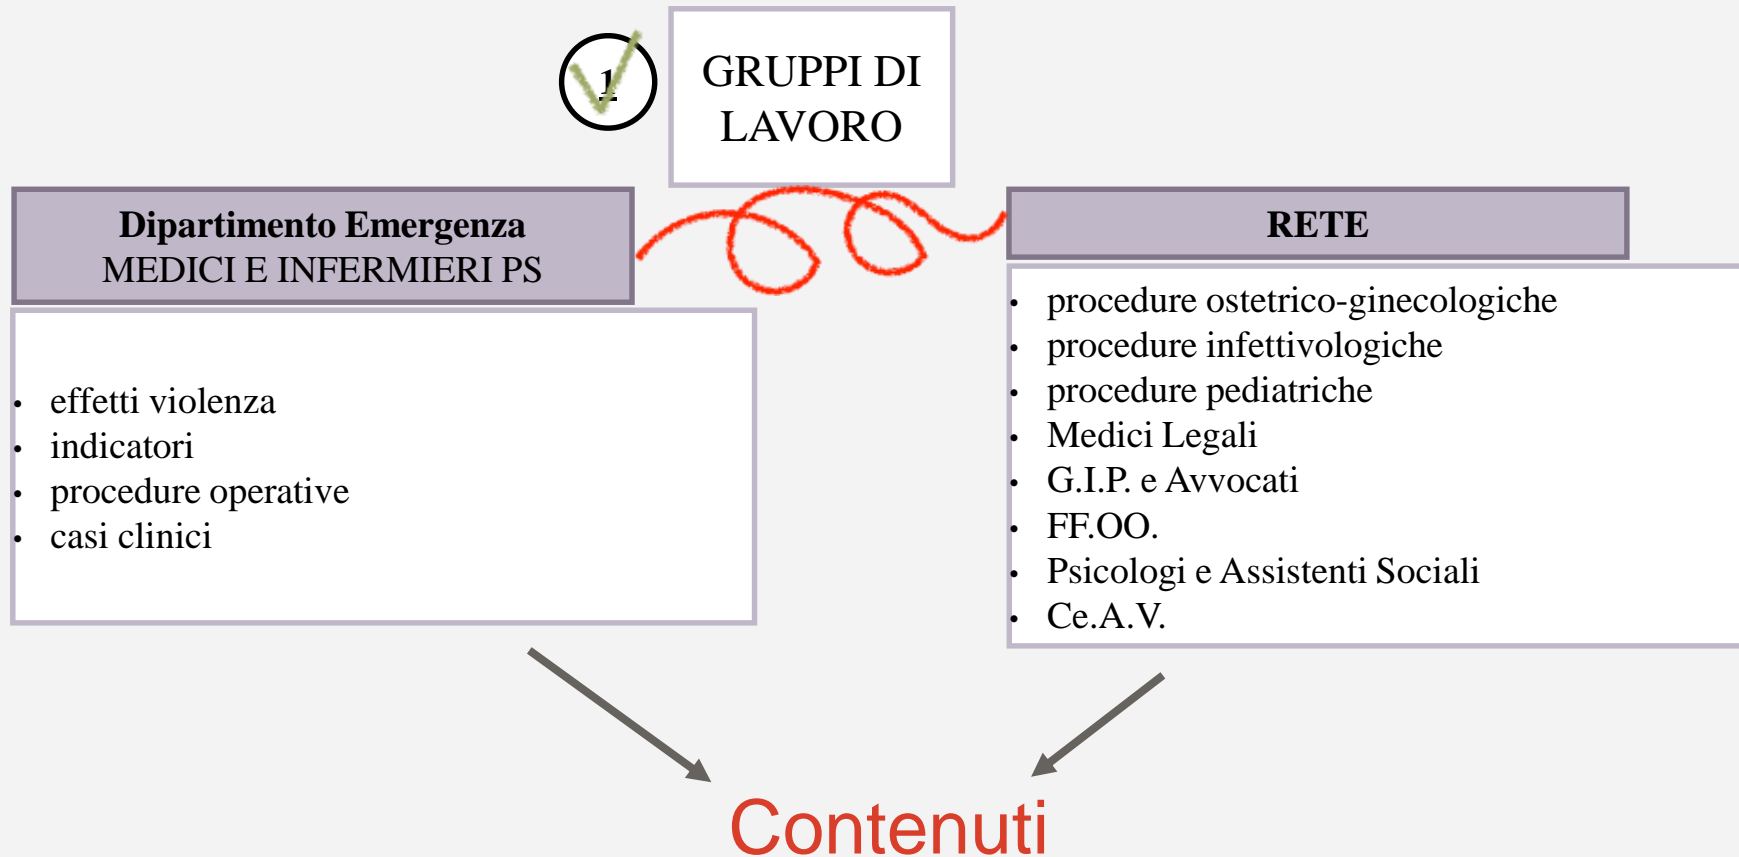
1

GRUPPI DI LAVORO

Dipartimento Emergenza
MEDICI E INFERMIERI PS

- effetti violenza
- indicatori
- procedure operative
- casi clinici

RETE

- procedure ostetrico-ginecologiche
- procedure infettivologiche
- procedure pediatriche
- Medici Legali
- G.I.P. e Avvocati
- FF.OO.
- Psicologi e Assistenti Sociali
- Ce.A.V.

Contenuti